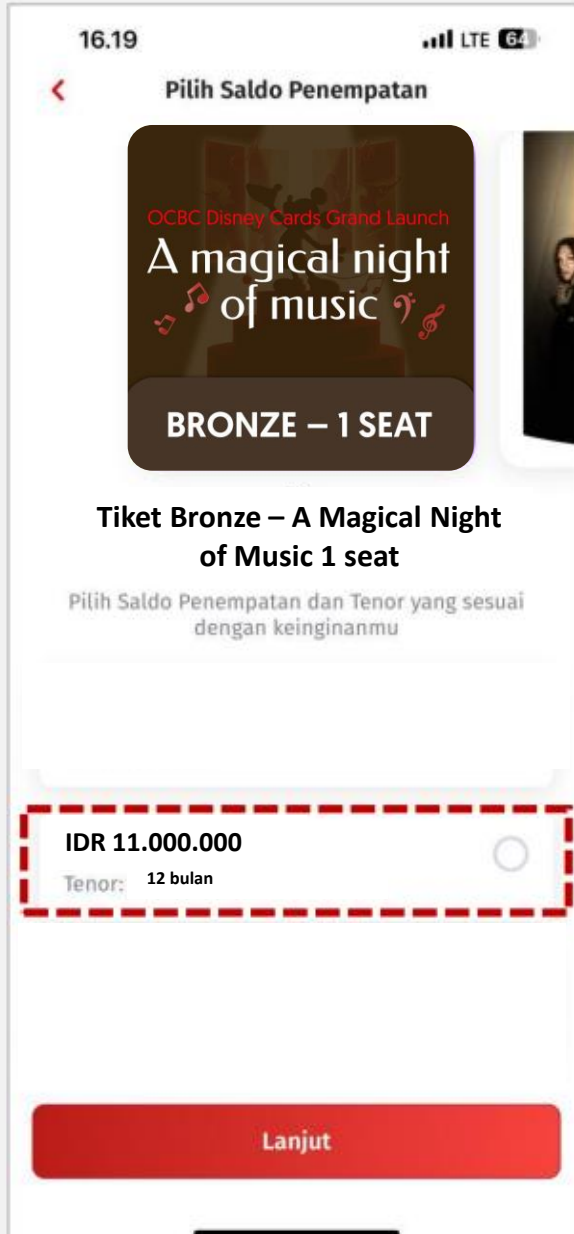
16.19

LTE 64

Pilih Saldo Penempatan

OCBC Disney Cards Grand Launch

A magical night of music

BRONZE – 1 SEAT

Tiket Bronze – A Magical Night of Music 1 seat

Pilih Saldo Penempatan dan Tenor yang sesuai dengan keinginanmu

IDR 11.000.000

Tenor: 12 bulan

Lanjut